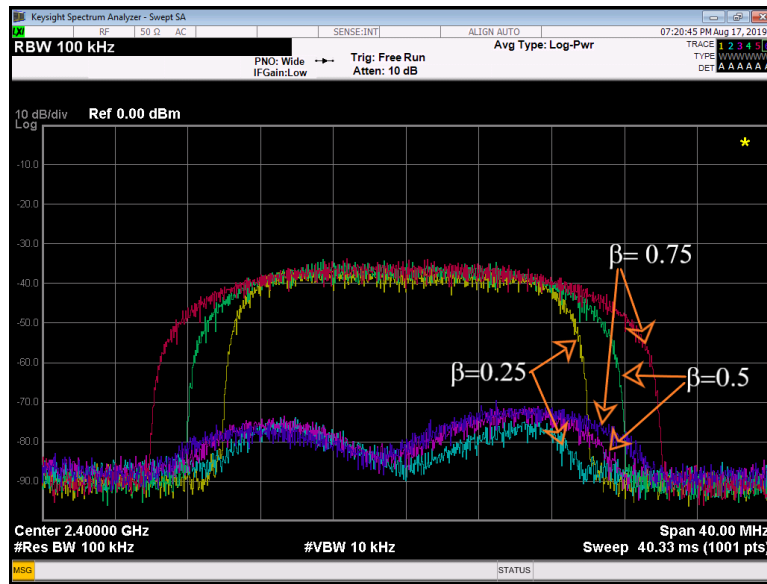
Keysight Spectrum Analyzer - Swept SA
RF | 50 Ω AC | SENSE:INT | ALIGN AUTO | 07:20:45 PM Aug 17, 2019
RBW 100 kHz
PNO: Wide
IFGain:Low
Trig: Free Run
Atten: 10 dB
Avg Type: Log-Pwr
TRACE 1 2 3 4 5
TYPE WWWWW
DET A A A A A
10 dB/div Ref 0.00 dBm
Log
-10.0
-20.0
-30.0
-40.0
-50.0
-60.0
-70.0
-80.0
-90.0
β= 0.75
β=0.25
β=0.5
Center 2.40000 GHz
#Res BW 100 kHz
#VBW 10 kHz
Span 40.00 MHz
Sweep 40.33 ms (1001 pts)
MSG
STATUS